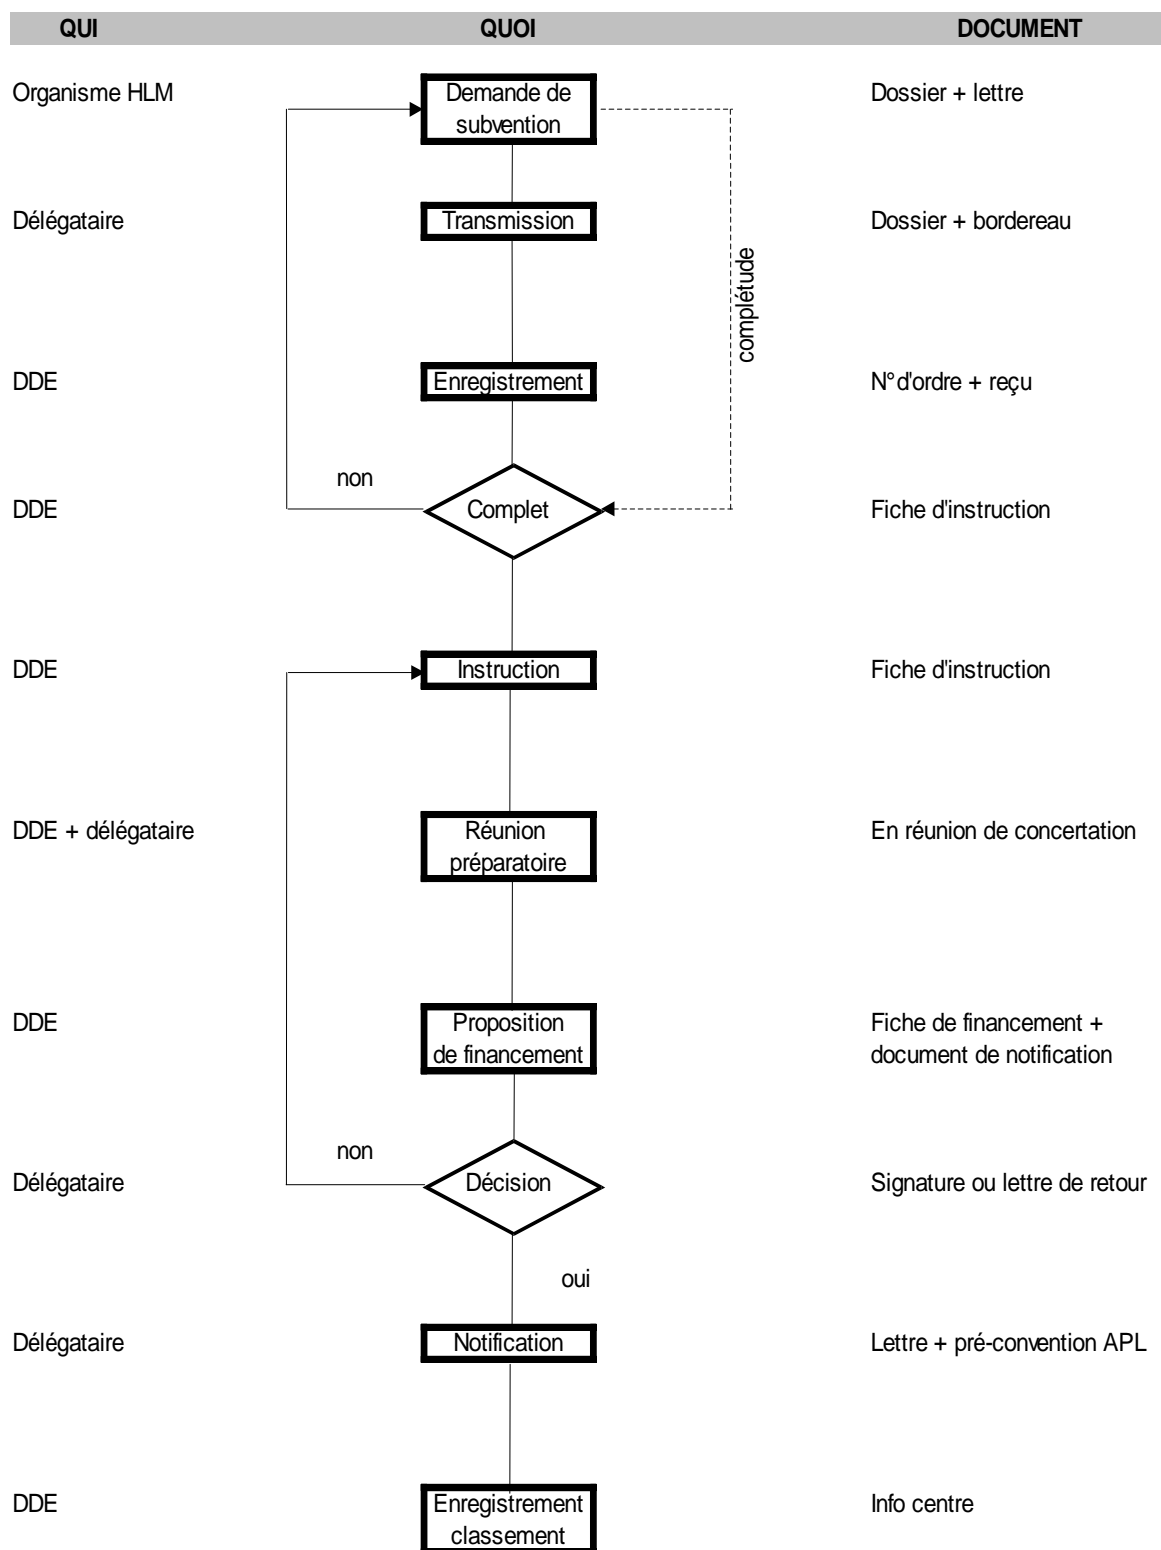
| QUI | QUOI | DOCUMENT |
|---|---|---|
| Organisme HLM | Demande de subvention | Dossier + lettre |
| Délégataire | Transmission | Dossier + bordereau |
| DDE | Enregistrement | N° d'ordre + reçu |
| DDE | Complet | Fiche d'instruction |
| DDE | Instruction | Fiche d'instruction |
| DDE + délégataire | Réunion préparatoire | En réunion de concertation |
| DDE | Proposition de financement | Fiche de financement + document de notification |
| Délégataire | Décision | Signature ou lettre de retour |
| Délégataire | Notification | Lettre + pré-convention APL |
| DDE | Enregistrement classement | Info centre |

complétude

non

non

oui